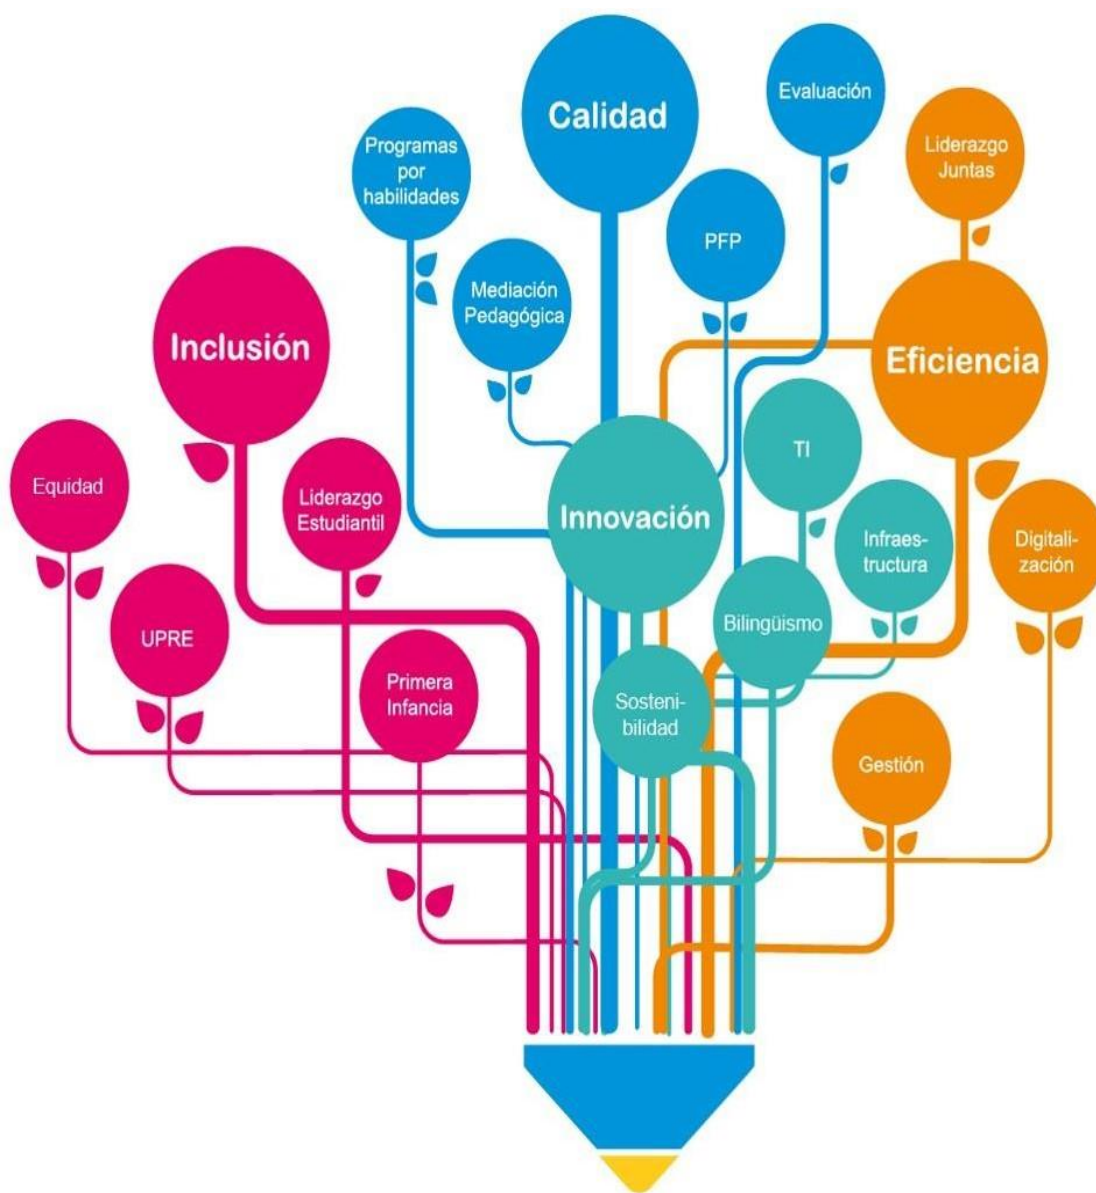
Calidad

Evaluación

Programas por habilidades

Liderazgo Juntas

PFP

Mediación Pedagógica

Inclusión

Eficiencia

TI

Equidad

Liderazgo Estudiantil

Innovación

Infraestructura

Digitalización

UPRE

Bilingüismo

Primera Infancia

Sostenibilidad

Gestión